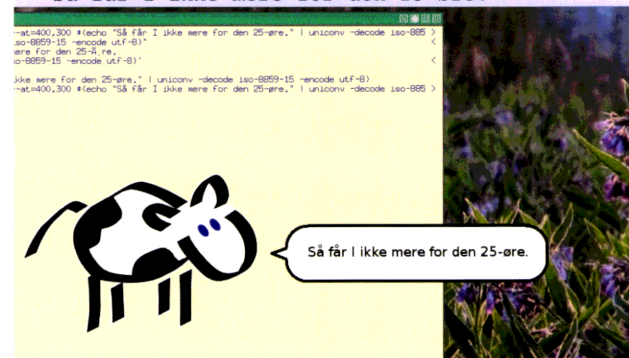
Så får I ikke mere for den 25-øre.

--at=400,300 $(echo "Så får I ikke mere for den 25-øre." | uniconv -decode iso-885
iso-8859-15 -encode utf-8)"
mere for den 25-Ã¸re.
iso-8859-15 -encode utf-8)'

ikke mere for den 25-øre." | uniconv -decode iso-8859-15 -encode utf-8)
--at=400,300 $(echo "Så får I ikke mere for den 25-øre." | uniconv -decode iso-885

Så får I ikke mere for den 25-øre.